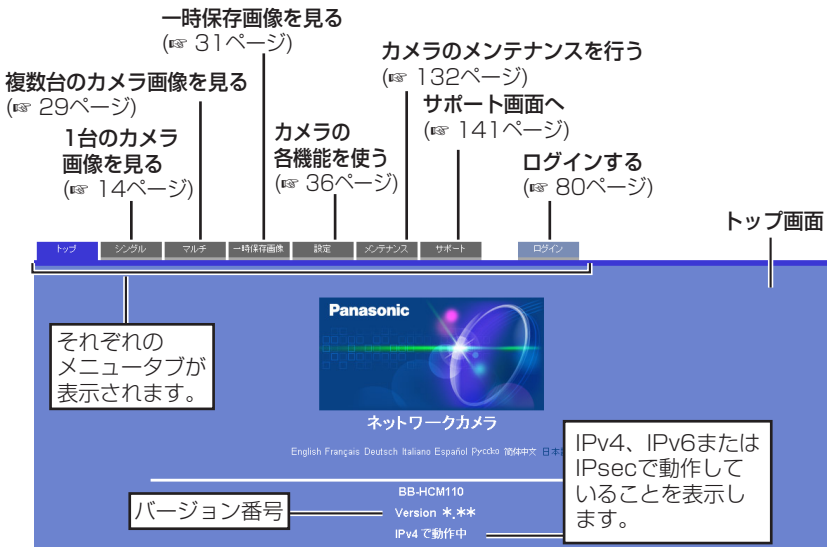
一時保存画像を見る
(☞ 31ページ)

複数台のカメラ画像を見る
(☞ 29ページ)

1台のカメラ画像を見る
(☞ 14ページ)

カメラの各機能を使う
(☞ 36ページ)

カメラのメンテナンスを行う
(☞ 132ページ)

サポート画面へ
(☞ 141ページ)

ログインする
(☞ 80ページ)

トップ画面

トップ　シングル　マルチ　一時保存画像　設定　メンテナンス　サポート　ログイン

それぞれのメニュータブが表示されます。

Panasonic

ネットワークカメラ

English Français Deutsch Italiano Español Русский 简体中文 日本

IPv4、IPv6またはIPsecで動作していることを表示します。

BB-HCM110

バージョン番号

Version *.**

IPv4 で動作中